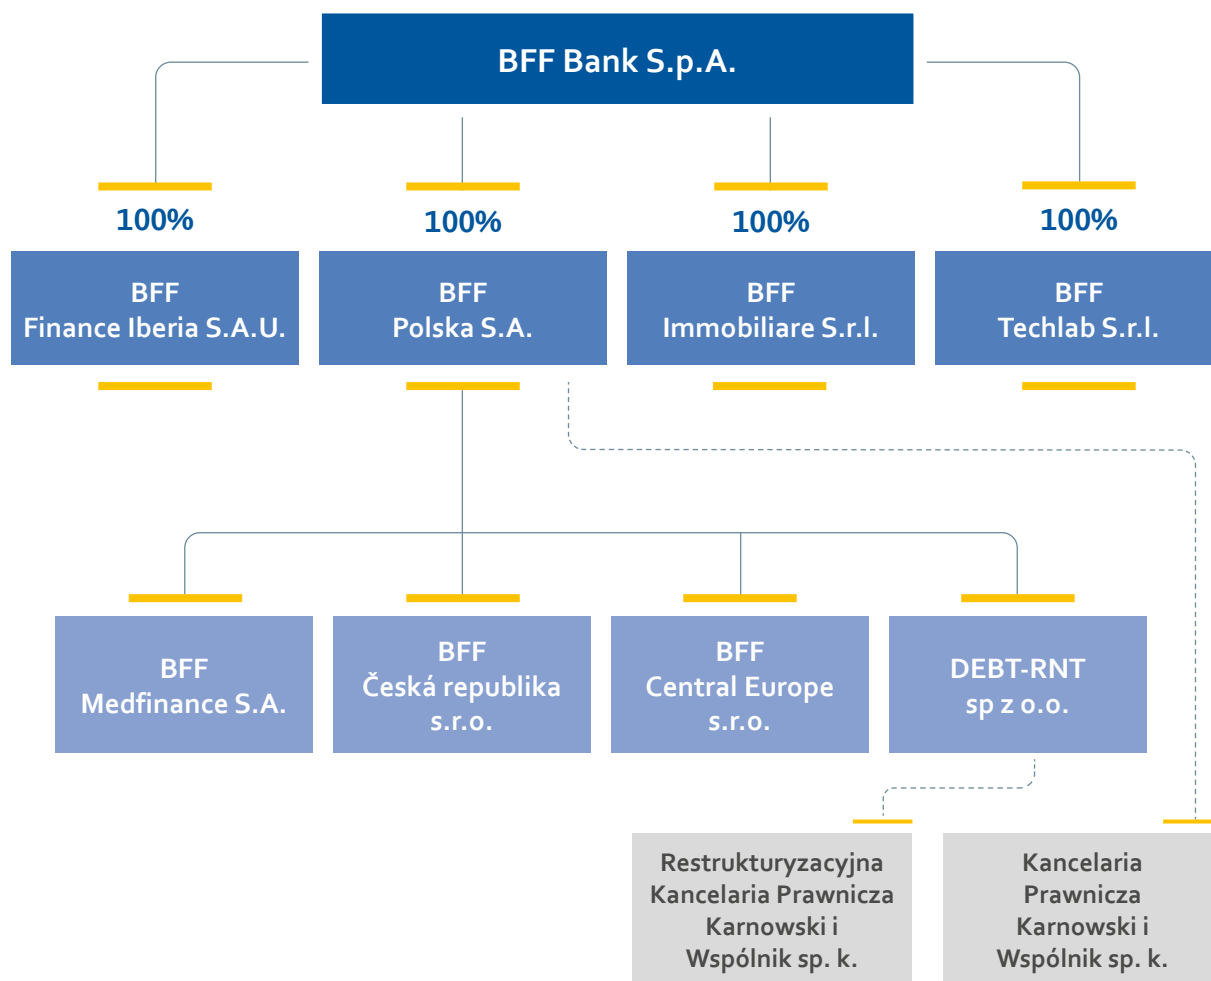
BFF Bank S.p.A.

100%

BFF Finance Iberia S.A.U.

100%

BFF Polska S.A.

100%

BFF Immobiliare S.r.l.

100%

BFF Techlab S.r.l.

BFF Medfinance S.A.

BFF Česká republika s.r.o.

BFF Central Europe s.r.o.

DEBT-RNT sp z o.o.

Restrukturyzacyjna Kancelaria Prawnicza Karnowski i Wspólnik sp. k.

Kancelaria Prawnicza Karnowski i Wspólnik sp. k.